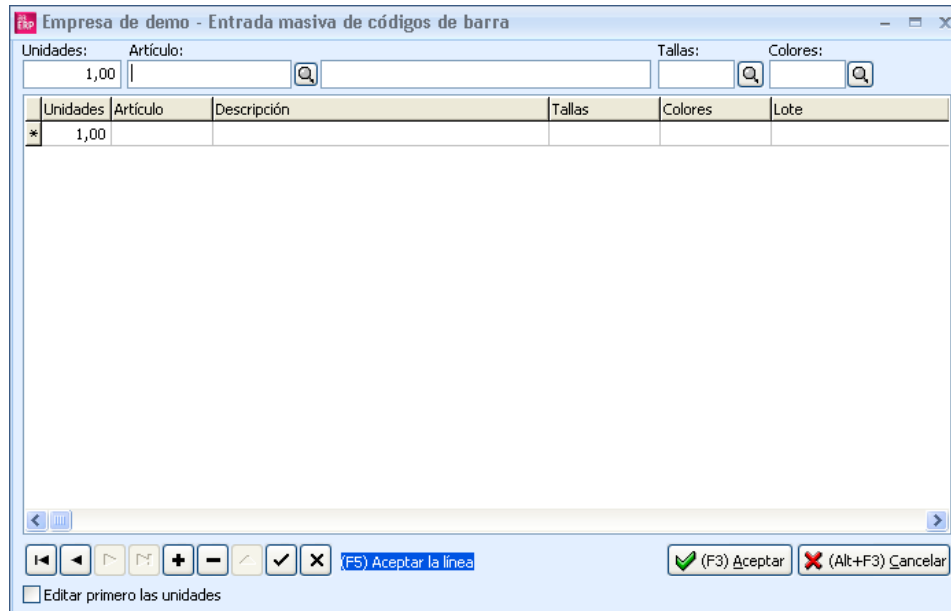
Empresa de demo - Entrada masiva de códigos de barra

Unidades: 1,00
Artículo:
Tallas:
Colores:

| Unidades | Artículo | Descripción | Tallas | Colores | Lote |
|---|---|---|---|---|---|
| * 1,00 | | | | | |

(F5) Aceptar la línea

(F3) Aceptar
(Alt+F3) Cancelar

Editar primero las unidades